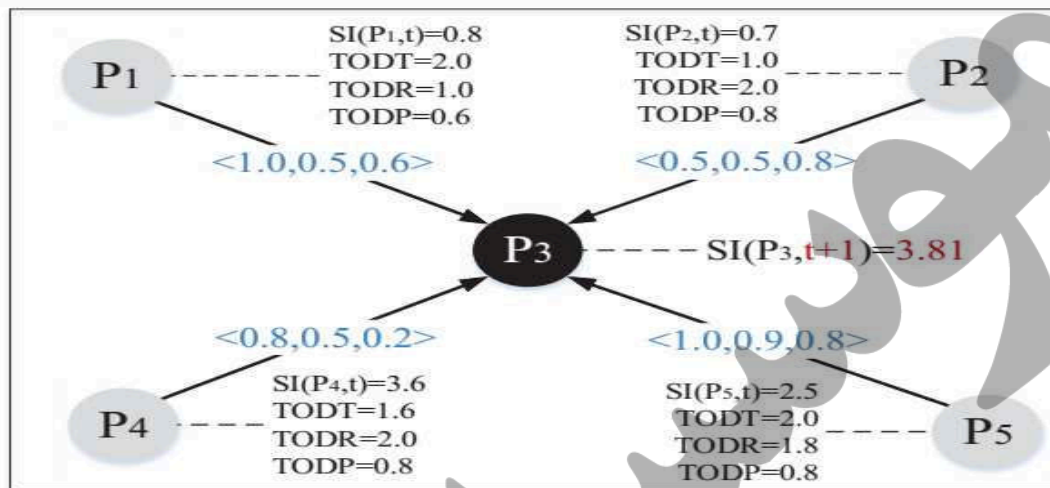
$P_1$
SI($P_1$,t)=0.8
TODT=2.0
TODR=1.0
TODP=0.6

SI($P_2$,t)=0.7
TODT=1.0
TODR=2.0
TODP=0.8
$P_2$

<1.0,0.5,0.6>

<0.5,0.5,0.8>

$P_3$
SI($P_3$,t+1)=3.81

<0.8,0.5,0.2>

<1.0,0.9,0.8>

$P_4$
SI($P_4$,t)=3.6
TODT=1.6
TODR=2.0
TODP=0.8

SI($P_5$,t)=2.5
TODT=2.0
TODR=1.8
TODP=0.8
$P_5$